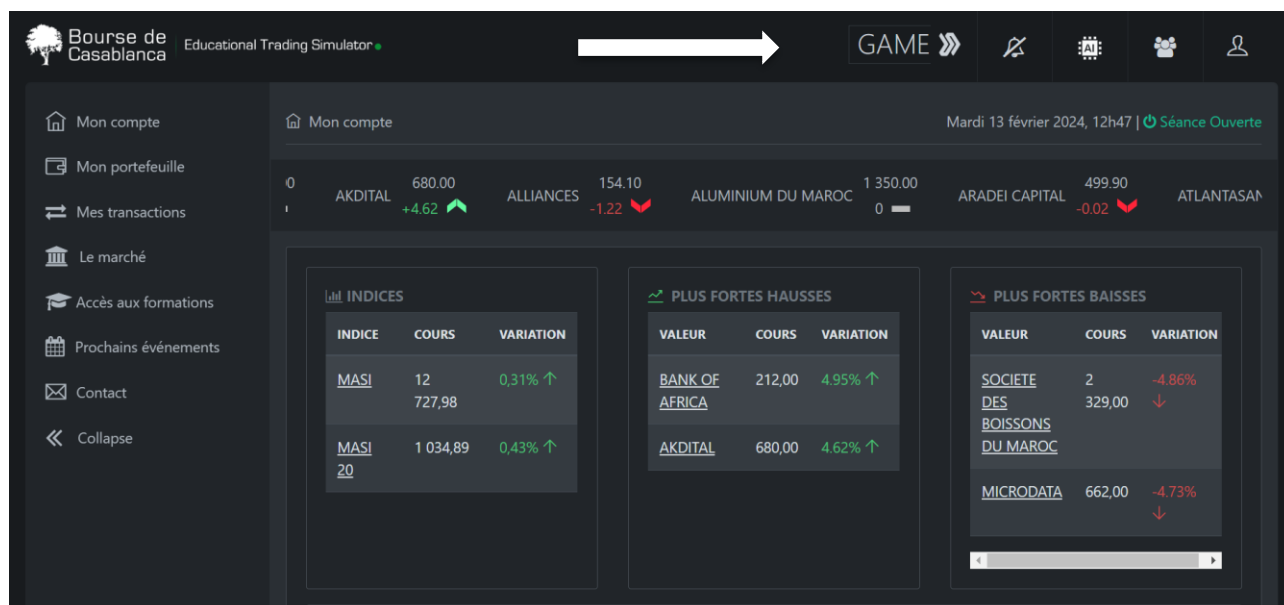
Bourse de Casablanca | Educational Trading Simulator

GAME

Mon compte
Mon portefeuille
Mes transactions
Le marché
Accès aux formations
Prochains événements
Contact
Collapse

Mon compte

Mardi 13 février 2024, 12h47 | Séance Ouverte

AKDITAL 680.00 +4.62 ALLIANCES 154.10 -1.22 ALUMINIUM DU MAROC 1 350.00 0 ARADEI CAPITAL 499.90 -0.02 ATLANTASAN

INDICES

| INDICE | COURS | VARIATION |
|---|---|---|
| MASI | 12 727,98 | 0,31% ↑ |
| MASI 20 | 1 034,89 | 0,43% ↑ |

PLUS FORTES HAUSSES

| VALEUR | COURS | VARIATION |
|---|---|---|
| BANK OF AFRICA | 212,00 | 4.95% ↑ |
| AKDITAL | 680,00 | 4.62% ↑ |

PLUS FORTES BAISSES

| VALEUR | COURS | VARIATION |
|---|---|---|
| SOCIETE DES BOISSONS DU MAROC | 2 329,00 | -4.86% ↓ |
| MICRODATA | 662,00 | -4.73% ↓ |